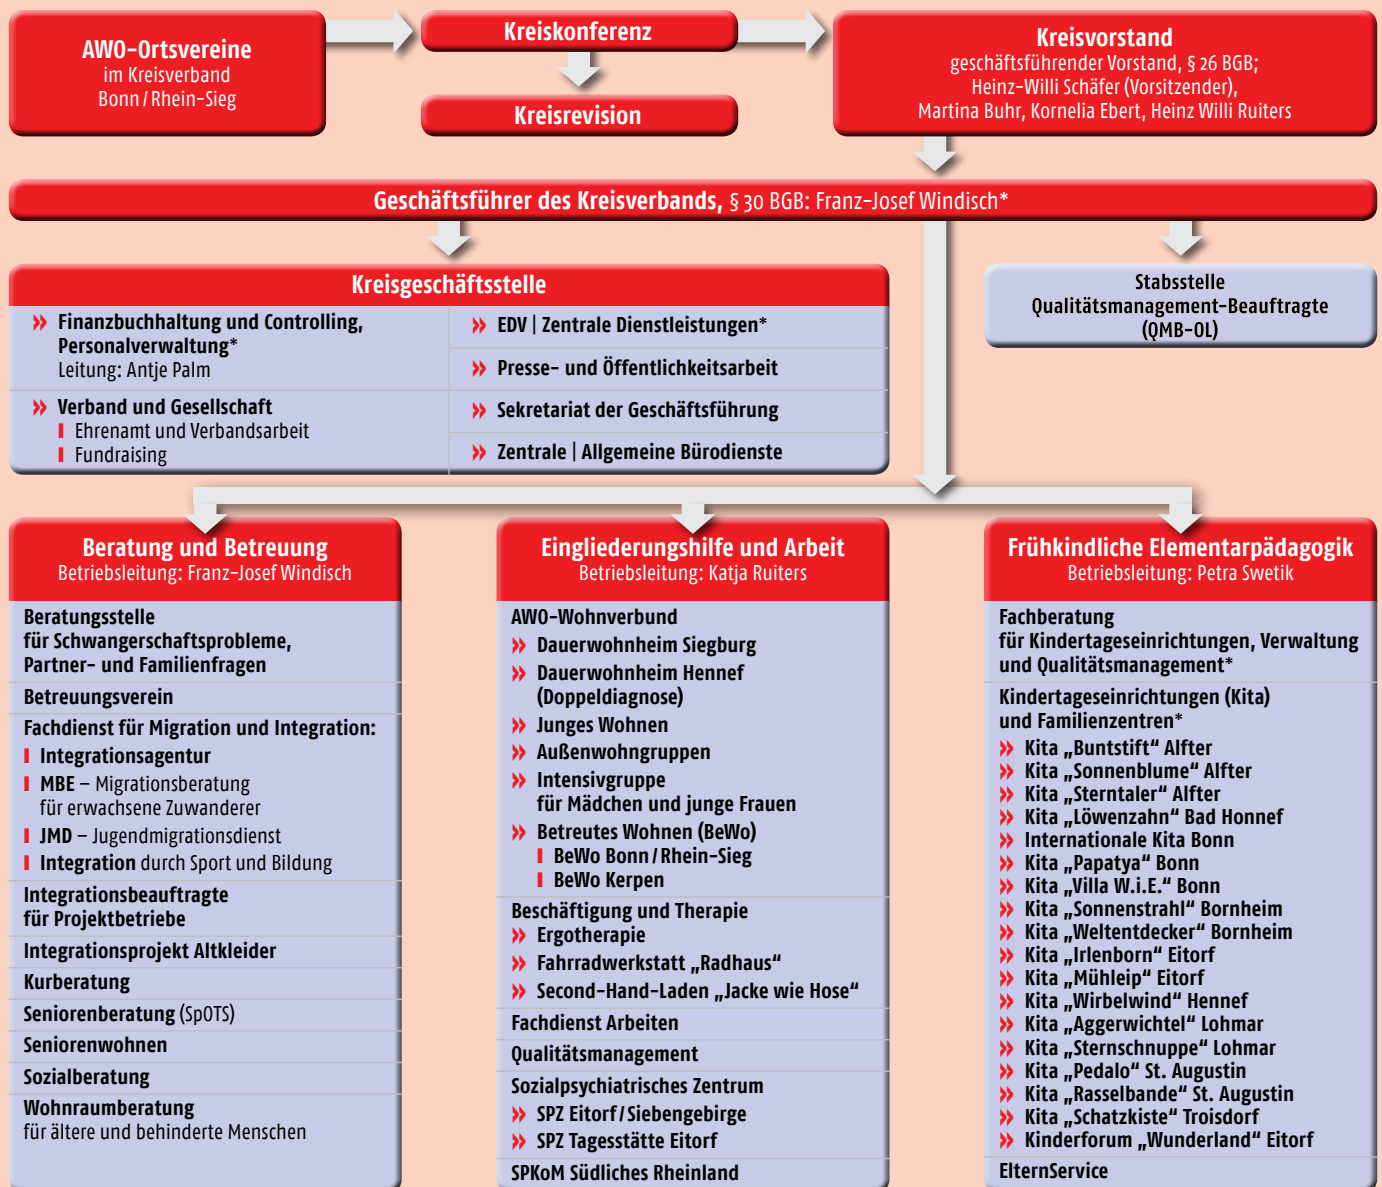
AWO-Ortsvereine
im Kreisverband
Bonn / Rhein-Sieg

Kreiskonferenz

Kreisrevision

Kreisvorstand
geschäftsführender Vorstand, § 26 BGB;
Heinz-Willi Schäfer (Vorsitzender),
Martina Buhr, Kornelia Ebert, Heinz Willi Ruiters

Geschäftsführer des Kreisverbands, § 30 BGB: Franz-Josef Windisch*

Kreisgeschäftsstelle

» Finanzbuchhaltung und Controlling, Personalverwaltung*
Leitung: Antje Palm

» Verband und Gesellschaft
Ehrenamt und Verbandsarbeit
Fundraising

» EDV | Zentrale Dienstleistungen*

» Presse- und Öffentlichkeitsarbeit

» Sekretariat der Geschäftsführung

» Zentrale | Allgemeine Bürodienste

Stabsstelle
Qualitätsmanagement-Beauftragte
(QMB-OL)

Beratung und Betreuung
Betriebsleitung: Franz-Josef Windisch

Beratungsstelle
für Schwangerschaftsprobleme, Partner- und Familienfragen

Betreuungsverein

Fachdienst für Migration und Integration:
Integrationsagentur
MBE – Migrationsberatung für erwachsene Zuwanderer
JMD – Jugendmigrationsdienst
Integration durch Sport und Bildung

Integrationsbeauftragte
für Projektbetriebe

Integrationsprojekt Altkleider

Kurberatung

Seniorenberatung (SpOTS)

Seniorenwohnen

Sozialberatung

Wohnraumberatung
für ältere und behinderte Menschen

Eingliederungshilfe und Arbeit
Betriebsleitung: Katja Ruiters

AWO-Wohnverbund
» Dauerwohnheim Siegburg
» Dauerwohnheim Hennef (Doppeldiagnose)
» Junges Wohnen
» Außenwohngruppen
» Intensivgruppe für Mädchen und junge Frauen
» Betreutes Wohnen (BeWo)
BeWo Bonn / Rhein-Sieg
BeWo Kerpen

Beschäftigung und Therapie
» Ergotherapie
» Fahrradwerkstatt „Radhaus“
» Second-Hand-Laden „Jacke wie Hose“

Fachdienst Arbeiten

Qualitätsmanagement

Sozialpsychiatrisches Zentrum
» SPZ Eitorf / Siebengebirge
» SPZ Tagesstätte Eitorf

SPKoM Südliches Rheinland

Frühkindliche Elementarpädagogik
Betriebsleitung: Petra Swetik

Fachberatung
für Kindertageseinrichtungen, Verwaltung und Qualitätsmanagement*

Kindertageseinrichtungen (Kita) und Familienzentren*
» Kita „Buntstift“ Alfter
» Kita „Sonnenblume“ Alfter
» Kita „Sterntaler“ Alfter
» Kita „Löwenzahn“ Bad Honnef
» Internationale Kita Bonn
» Kita „Papatya“ Bonn
» Kita „Villa W.i.E.“ Bonn
» Kita „Sonnenstrahl“ Bornheim
» Kita „Weltentdecker“ Bornheim
» Kita „Irlenborn“ Eitorf
» Kita „Mühleip“ Eitorf
» Kita „Wirbelwind“ Hennef
» Kita „Aggerwichtel“ Lohmar
» Kita „Sternschnuppe“ Lohmar
» Kita „Pedalo“ St. Augustin
» Kita „Rasselbande“ St. Augustin
» Kita „Schatzkiste“ Troisdorf
» Kinderforum „Wunderland“ Eitorf

ElternService